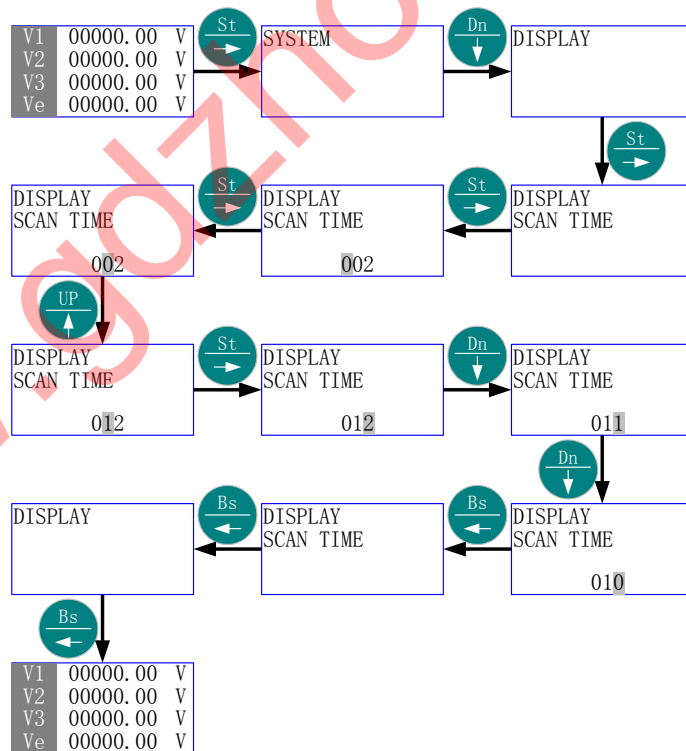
V1 00000.00 V
V2 00000.00 V
V3 00000.00 V
Ve 00000.00 V

St

SYSTEM

Dn

DISPLAY

St

DISPLAY
SCAN TIME
002

St

DISPLAY
SCAN TIME
002

St

DISPLAY
SCAN TIME

UP

DISPLAY
SCAN TIME
012

St

DISPLAY
SCAN TIME
012

Dn

DISPLAY
SCAN TIME
011

Dn

DISPLAY

Bs

DISPLAY
SCAN TIME

Bs

DISPLAY
SCAN TIME
010

Bs

V1 00000.00 V
V2 00000.00 V
V3 00000.00 V
Ve 00000.00 V